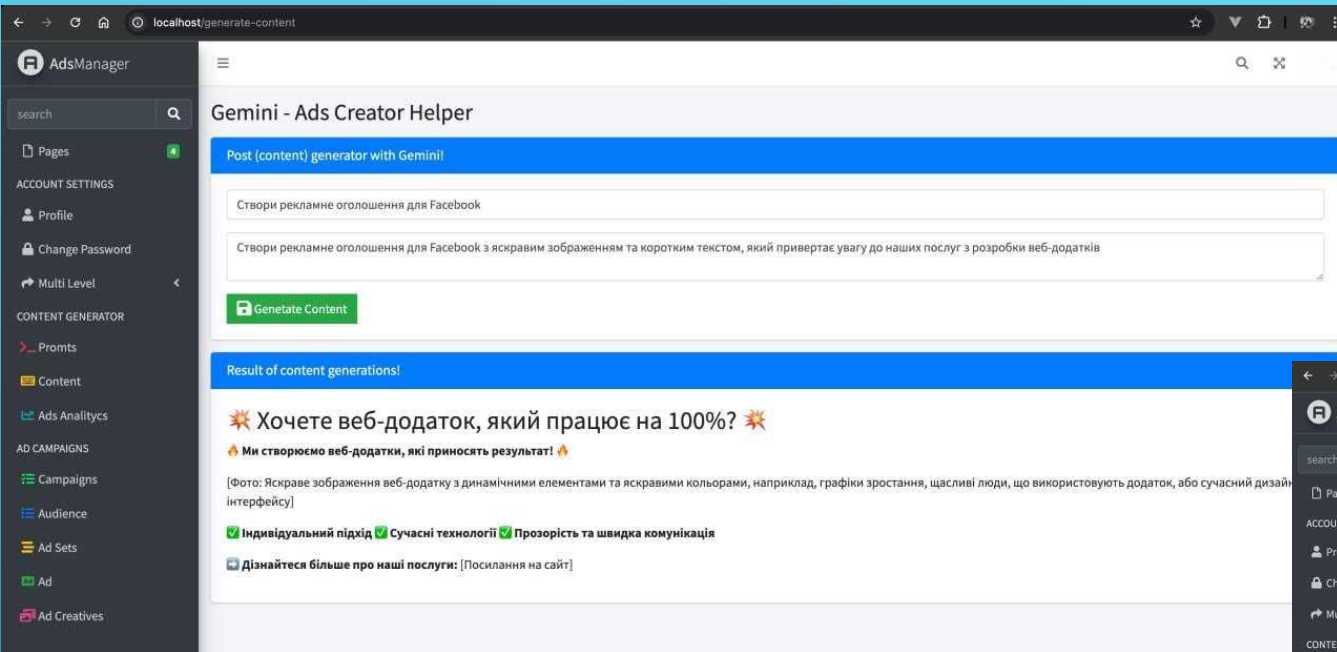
localhost/generate-content

AdsManager

search

Pages 4

ACCOUNT SETTINGS

Profile

Change Password

Multi Level

CONTENT GENERATOR

Promts

Content

Ads Analitycs

AD CAMPAIGNS

Campaigns

Audience

Ad Sets

Ad

Ad Creatives

Gemini - Ads Creator Helper

Post (content) generator with Gemini!

Створи рекламне оголошення для Facebook

Створи рекламне оголошення для Facebook з яскравим зображенням та коротким текстом, який привертає увагу до наших послуг з розробки веб-додатків

Genetate Content

Result of content generations!

💥 Хочете веб-додаток, який працює на 100%? 💥

🔥 Ми створюємо веб-додатки, які приносять результат! 🔥

[Фото: Яскраве зображення веб-додатку з динамічними елементами та яскравими кольорами, наприклад, графіки зростання, щасливі люди, що використовують додаток, або сучасний дизайн інтерфейсу]

✅ Індивідуальний підхід ✅ Сучасні технології ✅ Прозорість та швидка комунікація

➡️ Дізнайтеся більше про наші послуги: [Посилання на сайт]

search

Pa

ACCOU

Pr

Ch

Mu

CONTE